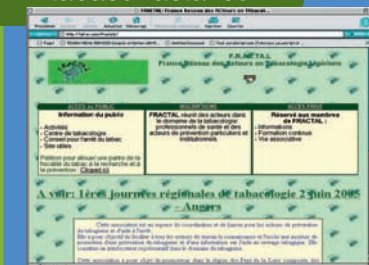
FRACTAL : France Réseau des ACteurs en TAbacoLogie

http://fractal.asso.fr/

FRACTAL
France Réseau des Acteurs en Tabacologie Régionaux

ACCES du PUBLIC

Information du public

- Activités
- Centre de tabacologie
- Conseil pour l'arrêt du tabac
- Sites utiles

Pétitions pour allouer une partie de la fiscalité du tabac à la recherche et à la prévention : Cliquez ici

PRESENTATION

FRACTAL réunit des acteurs dans le domaine de la tabacologie : professionnels de santé et des acteurs de prévention particuliers et institutionnels

ACCES PRIVE

Réservé aux membres de FRACTAL :

- Informations
- Formation continue
- Vie associative

A voir: 1ères journées régionales de tabacologie 2 juin 2005 - Angers

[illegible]